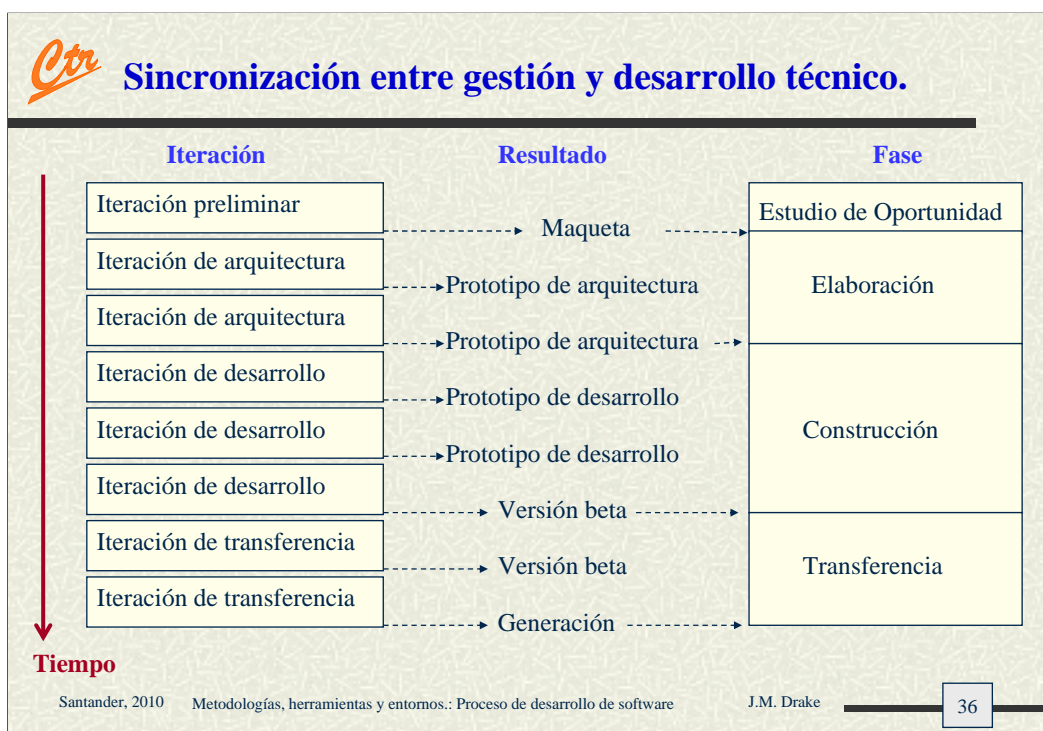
Ctr Sincronización entre gestión y desarrollo técnico.

| Iteración | Resultado | Fase |
|---|---|---|
| Iteración preliminar | Maqueta | Estudio de Oportunidad |
| Iteración de arquitectura | Prototipo de arquitectura | Elaboración |
| Iteración de arquitectura | Prototipo de arquitectura | |
| Iteración de desarrollo | Prototipo de desarrollo | Construcción |
| Iteración de desarrollo | Prototipo de desarrollo | |
| Iteración de desarrollo | Versión beta | |
| Iteración de transferencia | Versión beta | Transferencia |
| Iteración de transferencia | Generación | |

Tiempo

Santander, 2010 Metodologías, herramientas y entornos.: Proceso de desarrollo de software J.M. Drake 36